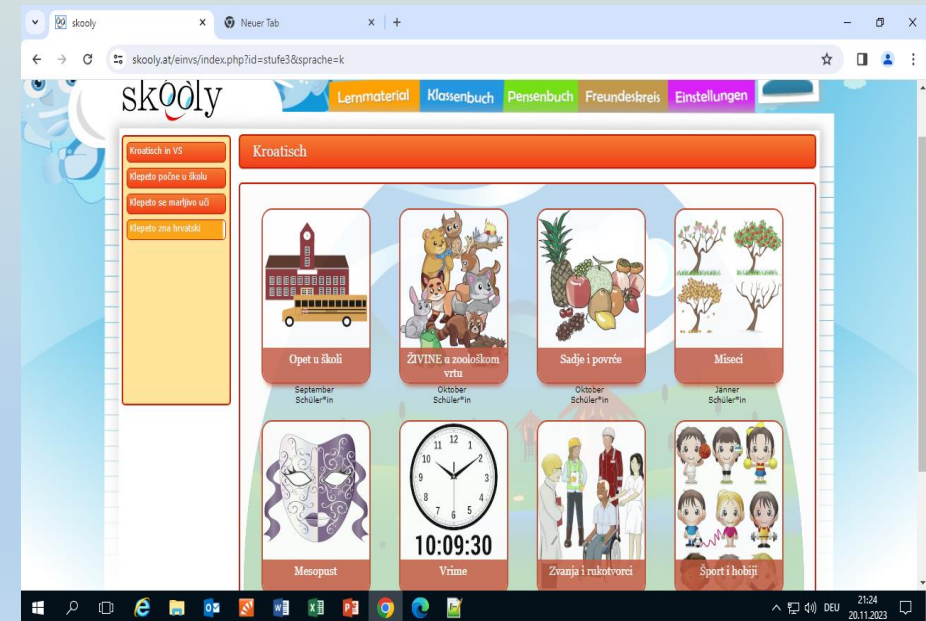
skooly × Neuer Tab × +

skooly.at/einvs/index.php?id=stufe3&sprache=k

skooly

Lernmaterial Klassenbuch Pensenbuch Freundeskreis Einstellungen

Kroatisch in VS
Klepeto počne u školu
Klepeto se marljivo uči
Klepeto zna hrvatski

Kroatisch

Opet u školi
September
Schüler*in

ŽIVINE u zoološkom vrtu
Oktober
Schüler*in

Sadje i povrće
Oktober
Schüler*in

Miseci
Jänner
Schüler*in

Mesopust

12 1 2 3 4 5 6 7 8 9 10 11
10:09:30
Vrime

Zvanja i rukotvorci

Šport i hobiji

DEU 21:24 20.11.2023